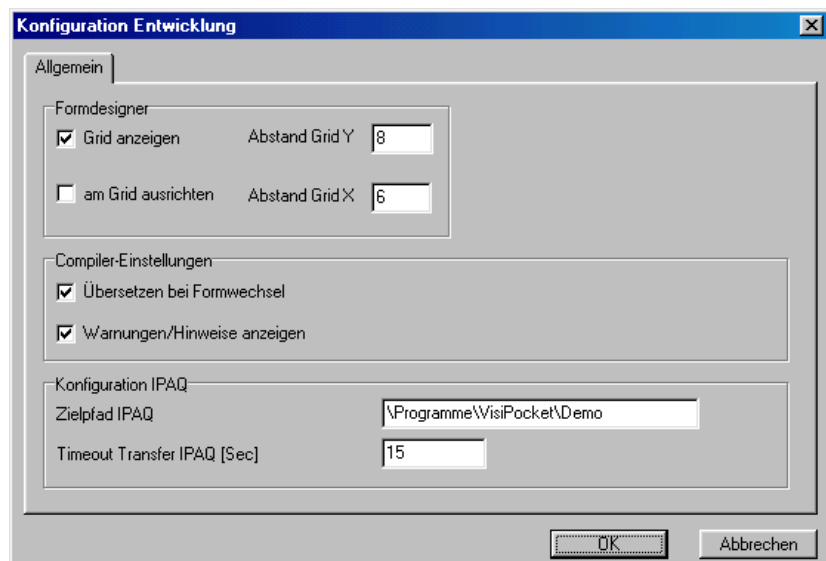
Konfiguration Entwicklung

Allgemein

Formdesigner
Grid anzeigen
Abstand Grid Y 8
am Grid ausrichten
Abstand Grid X 6

Compiler-Einstellungen
Übersetzen bei Formwechsel
Warnungen/Hinweise anzeigen

Konfiguration IPAQ
Zielpfad IPAQ \Programme\VisiPocket\Demo
Timeout Transfer IPAQ [Sec] 15

OK
Abbrechen